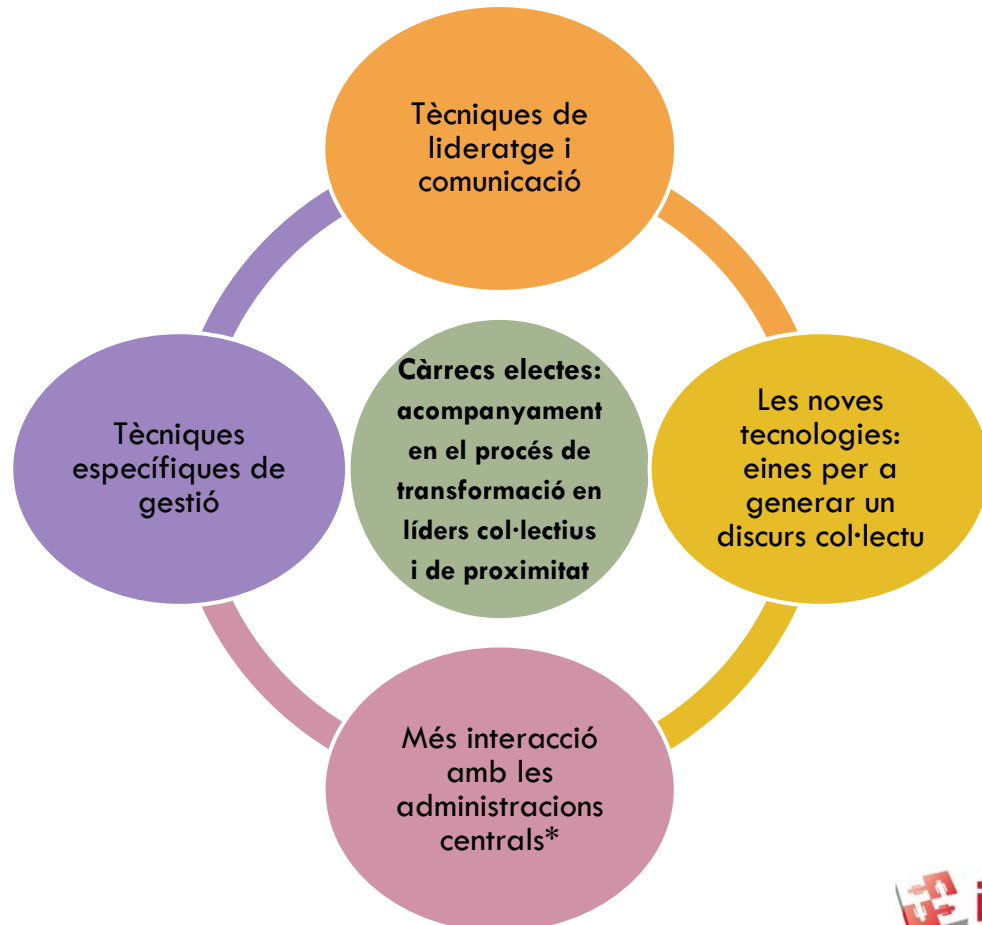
Tècniques de lideratge i comunicació

Càrrecs electes: acompanyament en el procés de transformació en líders col·lectius i de proximitat

Tècniques específiques de gestió

Les noves tecnologies: eines per a generar un discurs col·lectu

Més interacció amb les administracions centrals*